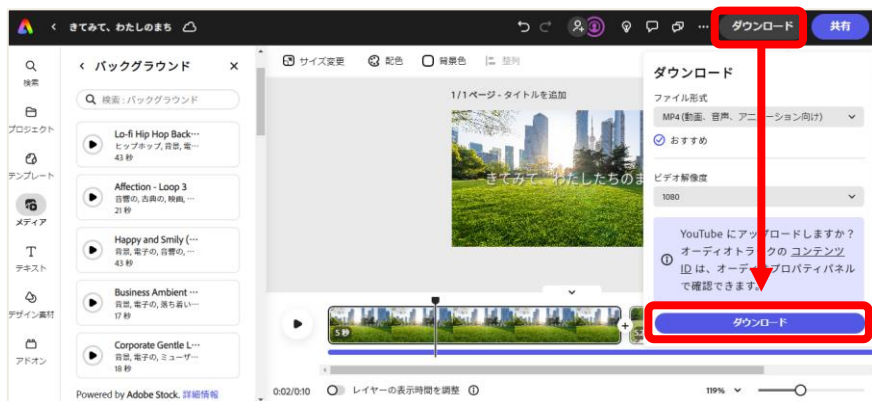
きてみて、わたしのまち

ダウンロード

共有

検索

プロジェクト

テンプレート

メディア

テキスト

デザイン素材

アドオン

バックグラウンド

検索：バックグラウンド

Lo-fi Hip Hop Back···
ヒップホップ, 音景, 電···
43 秒

Affection - Loop 3
音響の, 古典の, 映画, ···
21 秒

Happy and Smily (···
音景, 電子の, 音景, ···
43 秒

Business Ambient ···
音景, 電子の, 落ち着い···
17 秒

Corporate Gentle L···
音景, 電子の, ミューザ···
18 秒

Powered by Adobe Stock. 詳細情報

サイズ変更

配色

背景色

整列

1/1ページ - タイトルを追加

きてみて、わたしたちのま

5秒

0:02/0:10

レイヤーの表示時間を調整

119%

ダウンロード

ファイル形式

MP4 (動画、音声、アニ ーション向け)

おすすめ

ビデオ解像度

1080

YouTube にアッ ロードしますか？オーディオトラックの コンテンツ ID は、オーデ プロパティパネルで確認できます

ダウンロード